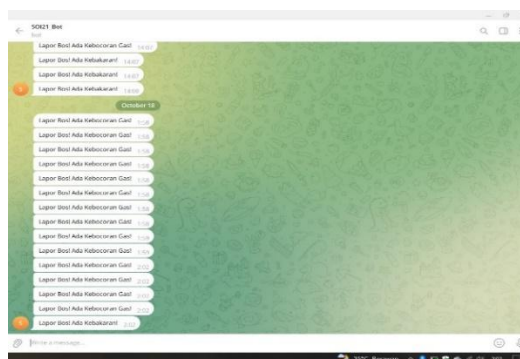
SOI21 Bot
bot

Lapor Bos! Ada Kebocoran Gas! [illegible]
Lapor Bos! Ada Kebakaran! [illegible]
Lapor Bos! Ada Kebakaran! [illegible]
Lapor Bos! Ada Kebakaran! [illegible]

October 18

Lapor Bos! Ada Kebocoran Gas! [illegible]
Lapor Bos! Ada Kebocoran Gas! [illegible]
Lapor Bos! Ada Kebocoran Gas! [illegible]
Lapor Bos! Ada Kebocoran Gas! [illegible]
Lapor Bos! Ada Kebocoran Gas! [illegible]
Lapor Bos! Ada Kebocoran Gas! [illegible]
Lapor Bos! Ada Kebocoran Gas! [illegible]
Lapor Bos! Ada Kebocoran Gas! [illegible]
Lapor Bos! Ada Kebocoran Gas! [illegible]
Lapor Bos! Ada Kebocoran Gas! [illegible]
Lapor Bos! Ada Kebocoran Gas! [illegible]
Lapor Bos! Ada Kebocoran Gas! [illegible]
Lapor Bos! Ada Kebocoran Gas! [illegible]
Lapor Bos! Ada Kebocoran Gas! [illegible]
Lapor Bos! Ada Kebocoran Gas! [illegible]
Lapor Bos! Ada Kebakaran! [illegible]

Write a message...